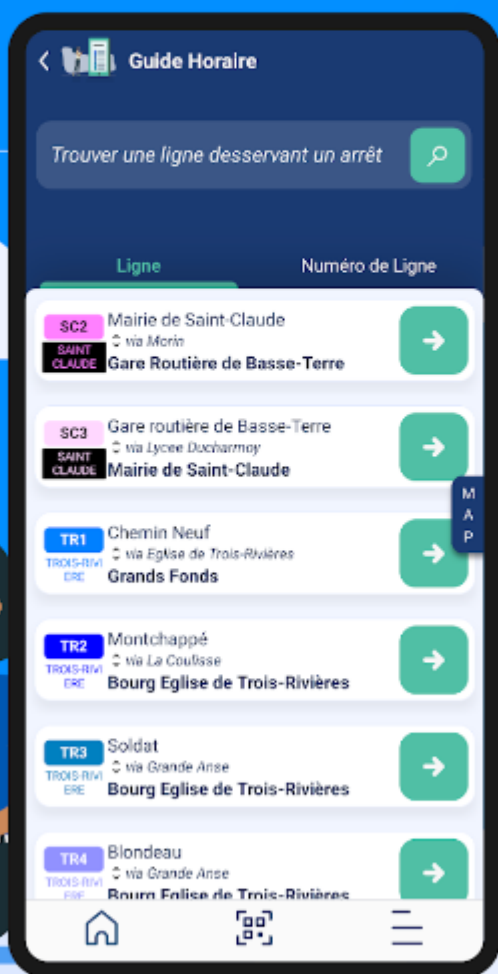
Guide Horaire

Trouver une ligne desservant un arrêt

Ligne

Numéro de Ligne

SC2
SAINT CLAUDE
Mairie de Saint-Claude
via Morin
Gare Routière de Basse-Terre

SC3
SAINT CLAUDE
Gare routière de Basse-Terre
via Lycee Ducharmoy
Mairie de Saint-Claude

TR1
TROIS-RIVIERE
Chemin Neuf
via Eglise de Trois-Rivières
Grands Fonds

TR2
TROIS-RIVIERE
Montchappé
via La Coulisse
Bourg Eglise de Trois-Rivières

TR3
TROIS-RIVIERE
Soldat
via Grande Anse
Bourg Eglise de Trois-Rivières

TR4
TROIS-RIVIERE
Blondeau
via Grande Anse
Bourg Eglise de Trois-Rivières

MAP